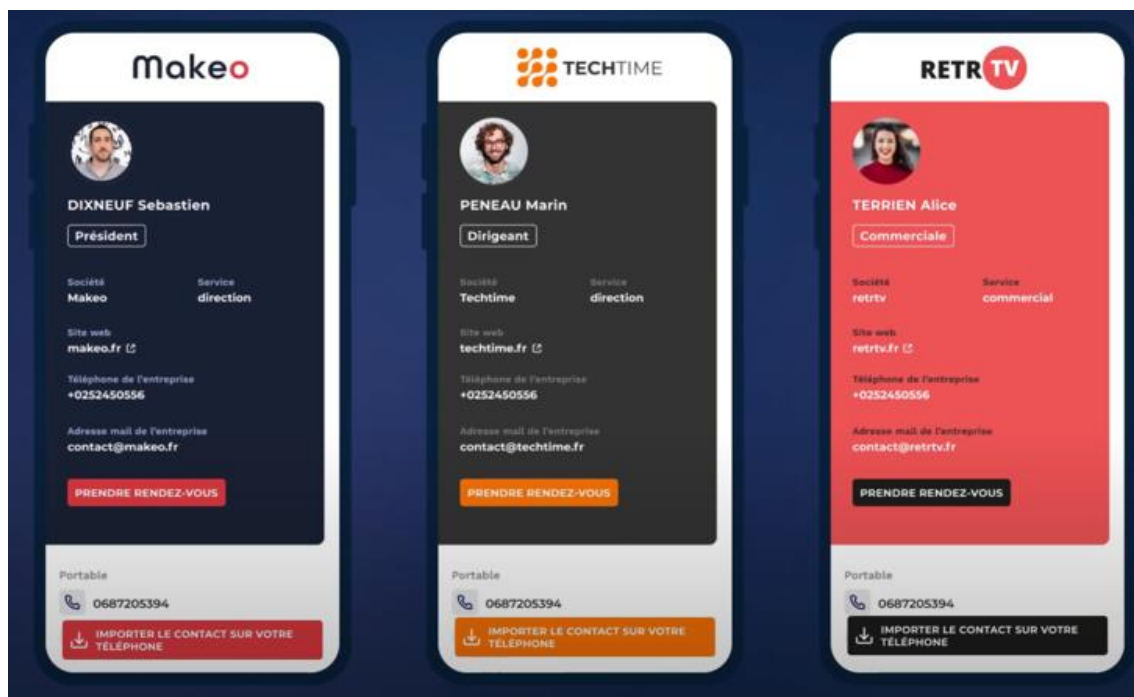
Makeo

DIXNEUF Sebastien

Président

Société
Makeo

Service
direction

Site web
makeo.fr

Téléphone de l'entreprise
+0252450556

Adresse mail de l'entreprise
contact@makeo.fr

PRENDRE RENDEZ-VOUS

Portable
0687205394

IMPORTER LE CONTACT SUR VOTRE TÉLÉPHONE

TECHTIME

PENEAU Marin

Dirigeant

Société
Techtime

Service
direction

Site web
techtime.fr

Téléphone de l'entreprise
+0252450556

Adresse mail de l'entreprise
contact@techtime.fr

PRENDRE RENDEZ-VOUS

Portable
0687205394

IMPORTER LE CONTACT SUR VOTRE TÉLÉPHONE

RETR TV

TERRIEN Alice

Commerciale

Société
retrtv

Service
commercial

Site web
retrtv.fr

Téléphone de l'entreprise
+0252450556

Adresse mail de l'entreprise
contact@retrtv.fr

PRENDRE RENDEZ-VOUS

Portable
0687205394

IMPORTER LE CONTACT SUR VOTRE TÉLÉPHONE